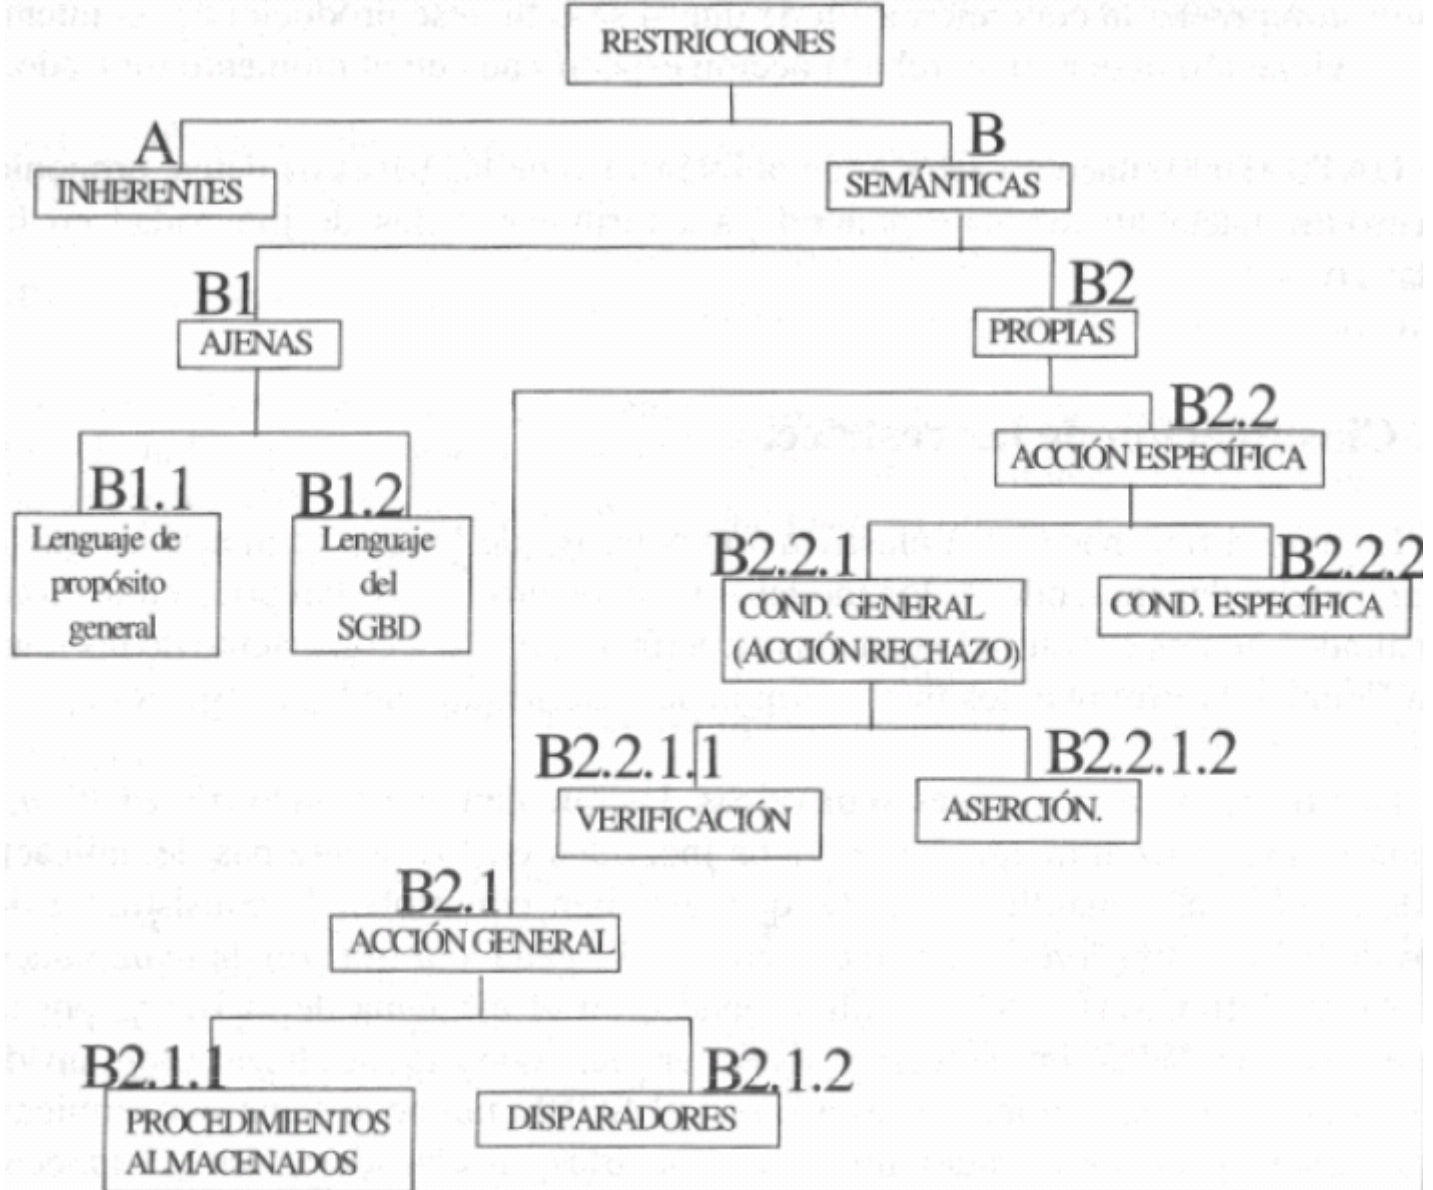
RESTRICCIONES

A
INHERENTES

B
SEMÁNTICAS

B1
AJENAS

B2
PROPIAS

B1.1
Lenguaje de propósito general

B1.2
Lenguaje del SGBD

B2.2
ACCIÓN ESPECÍFICA

B2.2.1
COND. GENERAL (ACCIÓN RECHAZO)

B2.2.2
COND. ESPECÍFICA

B2.2.1.1
VERIFICACIÓN

B2.2.1.2
ASERCIÓN.

B2.1
ACCIÓN GENERAL

B2.1.1
PROCEDIMIENTOS ALMACENADOS

B2.1.2
DISPARADORES